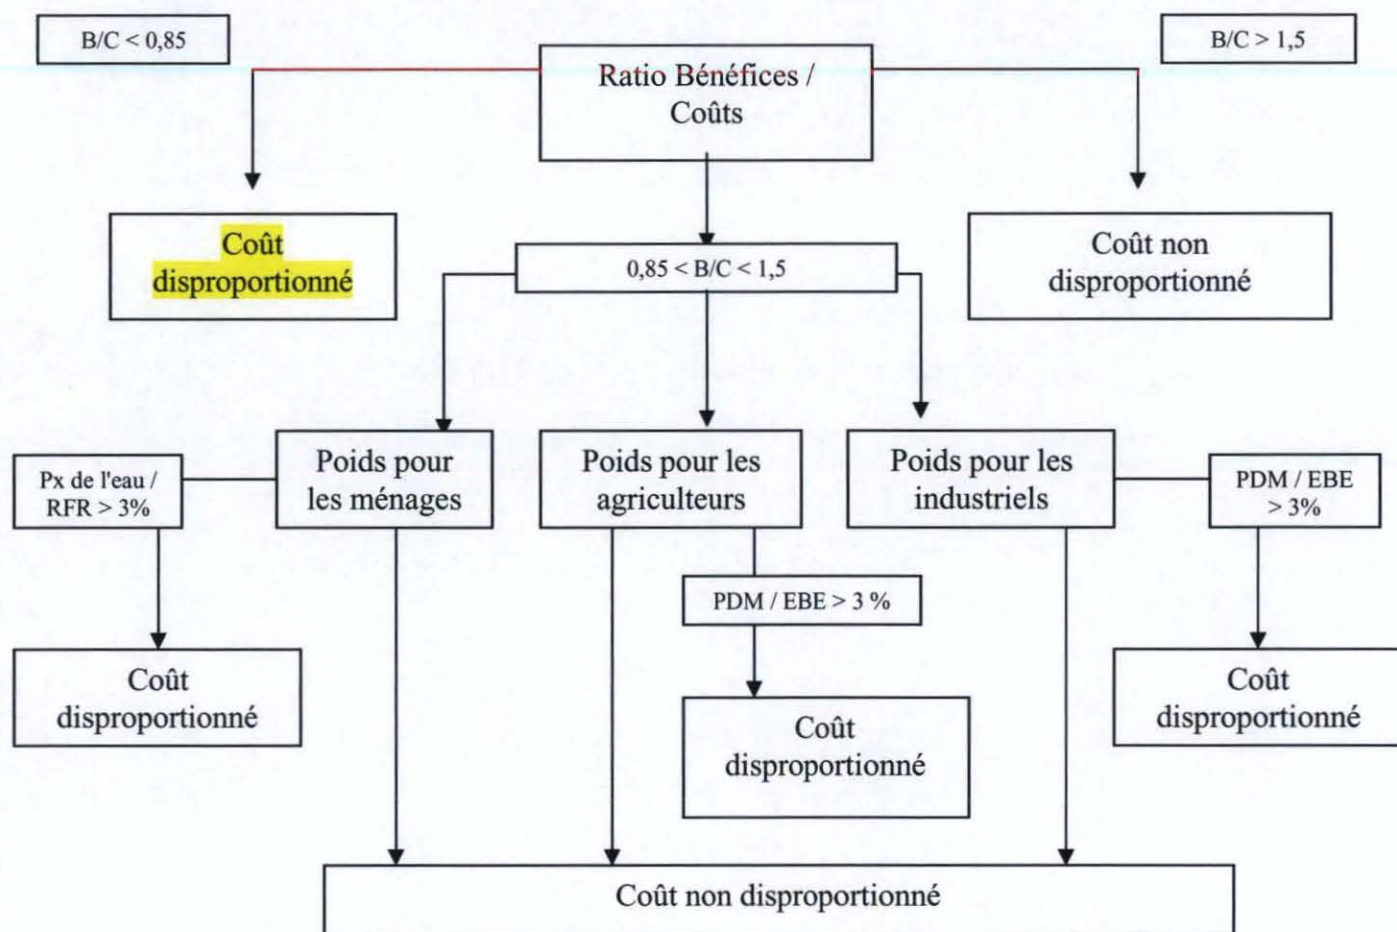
B/C < 0,85

Ratio Bénéfices / Coûts

B/C > 1,5

Coût disproportionné

0,85 < B/C < 1,5

Coût non disproportionné

Px de l'eau / RFR > 3%

Poids pour les ménages

Poids pour les agriculteurs

Poids pour les industriels

PDM / EBE > 3%

PDM / EBE > 3 %

Coût disproportionné

Coût disproportionné

Coût disproportionné

Coût non disproportionné